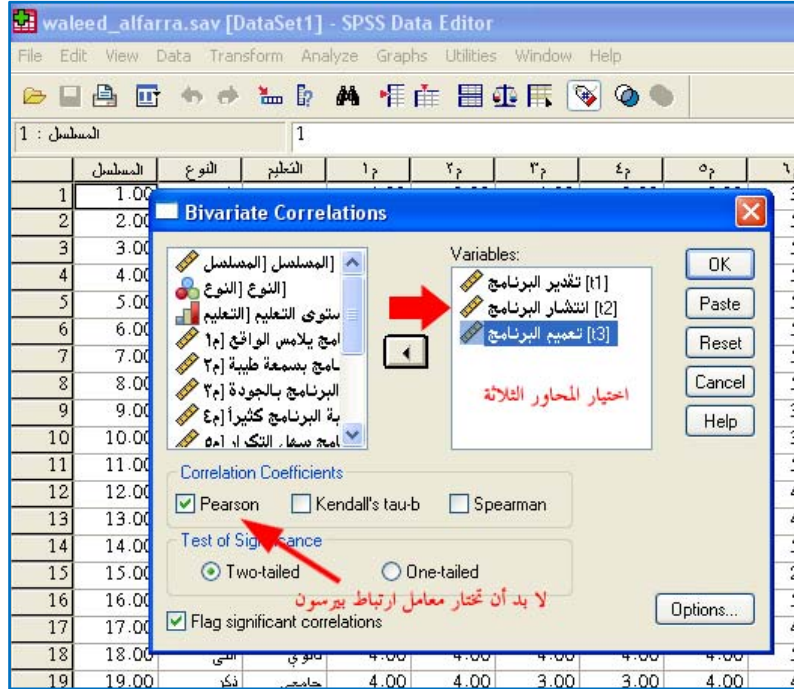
waleed_alfarra.sav [DataSet1] - SPSS Data Editor

File Edit View Data Transform Analyze Graphs Utilities Window Help

1 : المسلسل 1

| | المسلسل | النوع | التعليم | م1 | م2 | م3 | م4 | م5 |
|---|---|---|---|---|---|---|---|---|
| 1 | 1.00 | | | | | | | |
| 2 | 2.00 | | | | | | | |
| 3 | 3.00 | | | | | | | |
| 4 | 4.00 | | | | | | | |
| 5 | 5.00 | | | | | | | |
| 6 | 6.00 | | | | | | | |
| 7 | 7.00 | | | | | | | |
| 8 | 8.00 | | | | | | | |
| 9 | 9.00 | | | | | | | |
| 10 | 10.00 | | | | | | | |
| 11 | 11.00 | | | | | | | |
| 12 | 12.00 | | | | | | | |
| 13 | 13.00 | | | | | | | |
| 14 | 14.00 | | | | | | | |
| 15 | 15.00 | | | | | | | |
| 16 | 16.00 | | | | | | | |
| 17 | 17.00 | | | | | | | |
| 18 | 18.00 | انثى | ثانوي | 4.00 | 4.00 | 4.00 | 4.00 | 4.00 |
| 19 | 19.00 | ذكر | جامعي | 4.00 | 4.00 | 3.00 | 3.00 | 4.00 |

Bivariate Correlations

المسلسل [المسلسل]
النوع [النوع]
ستوى التعليم [التعليم]
امج يلامس الواقع [م1]
امج بسمعة طيبة [م2]
البرنامج بالجودة [م3]
بة البرنامج كثيراً [م4]
امج سفار التكرار [م5]

Variables:
تقدير البرنامج [t1]
انتشار البرنامج [t2]
تعميم البرنامج [t3]

اختيار المحاور الثلاثة

OK
Paste
Reset
Cancel
Help

Correlation Coefficients
Pearson Kendall's tau-b Spearman

Test of Significance
Two-tailed One-tailed

لا بد أن تختار معامل ارتباط بيرسون

Flag significant correlations

Options...